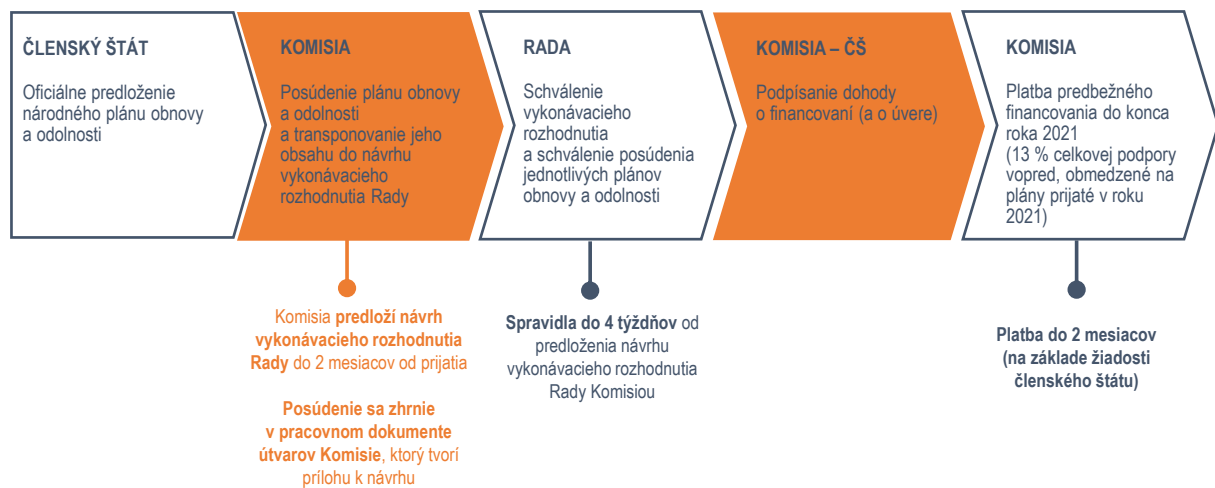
ČLENSKÝ ŠTÁT

Oficiálne predloženie národného plánu obnovy a odolnosti

KOMISIA

Posúdenie plánu obnovy a odolnosti a transponovanie jeho obsahu do návrhu vykonávacieho rozhodnutia Rady

RADA

Schválenie vykonávacieho rozhodnutia a schválenie posúdenia jednotlivých plánov obnovy a odolnosti

KOMISIA – ČS

Podpísanie dohody o financovaní (a o úvere)

KOMISIA

Platba predbežného financovania do konca roka 2021 (13 % celkovej podpory vopred, obmedzené na plány prijaté v roku 2021)

Komisia predloží návrh vykonávacieho rozhodnutia Rady do 2 mesiacov od prijatia

Posúdenie sa zhrnie v pracovnom dokumente útvarov Komisie, ktorý tvorí prílohu k návrhu

Spravidla do 4 týždňov od predloženia návrhu vykonávacieho rozhodnutia Rady Komisiou

Platba do 2 mesiacov (na základe žiadosti členského štátu)